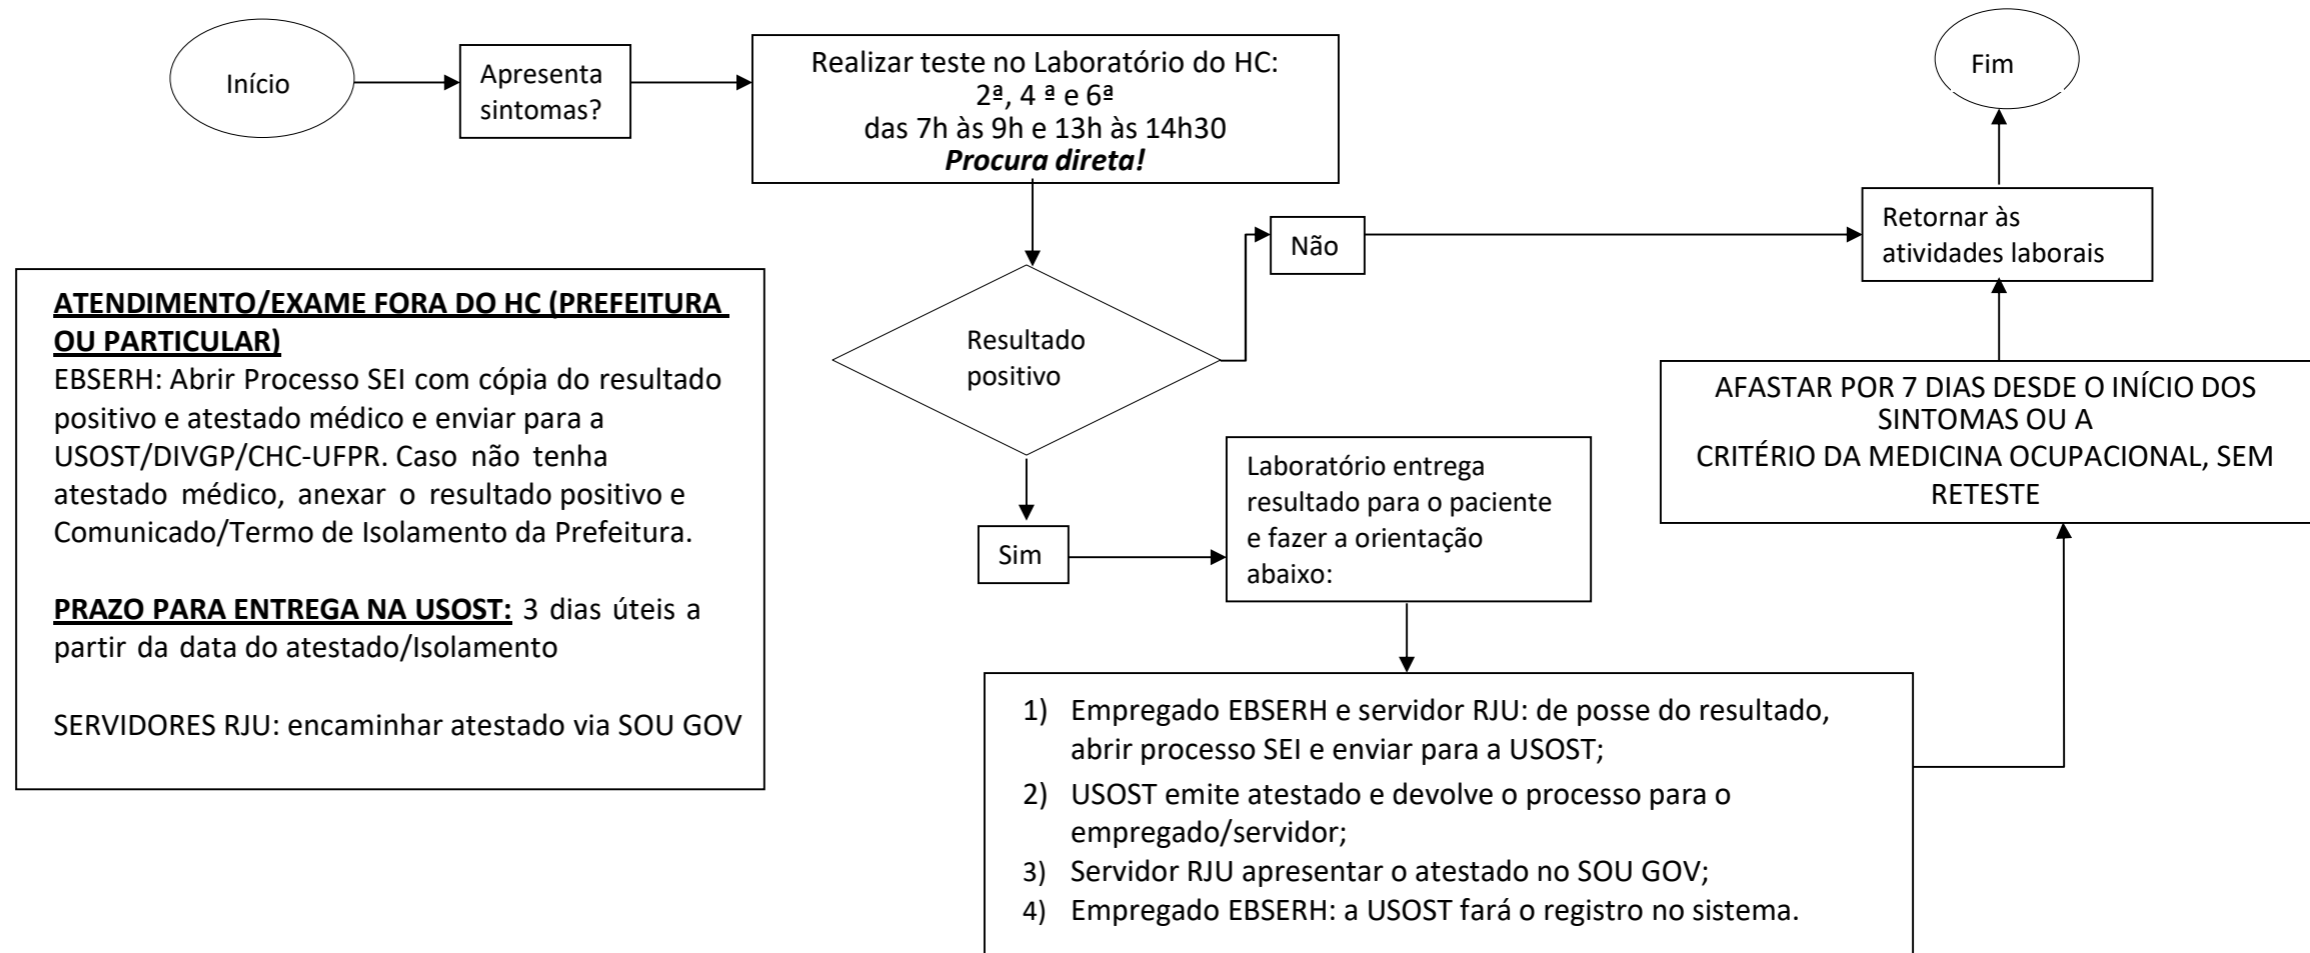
Início

Apresenta sintomas?

Realizar teste no Laboratório do HC:
2ª, 4 ª e 6ª
das 7h às 9h e 13h às 14h30
***Procura direta!***

Resultado positivo

Não

Sim

Retornar às atividades laborais

Fim

**ATENDIMENTO/EXAME FORA DO HC (PREFEITURA OU PARTICULAR)**
EBSERH: Abrir Processo SEI com cópia do resultado positivo e atestado médico e enviar para a USOST/DIVGP/CHC-UFPR. Caso não tenha atestado médico, anexar o resultado positivo e Comunicado/Termo de Isolamento da Prefeitura.

**PRAZO PARA ENTREGA NA USOST:** 3 dias úteis a partir da data do atestado/Isolamento

SERVIDORES RJU: encaminhar atestado via SOU GOV

Laboratório entrega resultado para o paciente e fazer a orientação abaixo:

AFASTAR POR 7 DIAS DESDE O INÍCIO DOS SINTOMAS OU A CRITÉRIO DA MEDICINA OCUPACIONAL, SEM RETESTE

1) Empregado EBSERH e servidor RJU: de posse do resultado, abrir processo SEI e enviar para a USOST;
2) USOST emite atestado e devolve o processo para o empregado/servidor;
3) Servidor RJU apresentar o atestado no SOU GOV;
4) Empregado EBSERH: a USOST fará o registro no sistema.